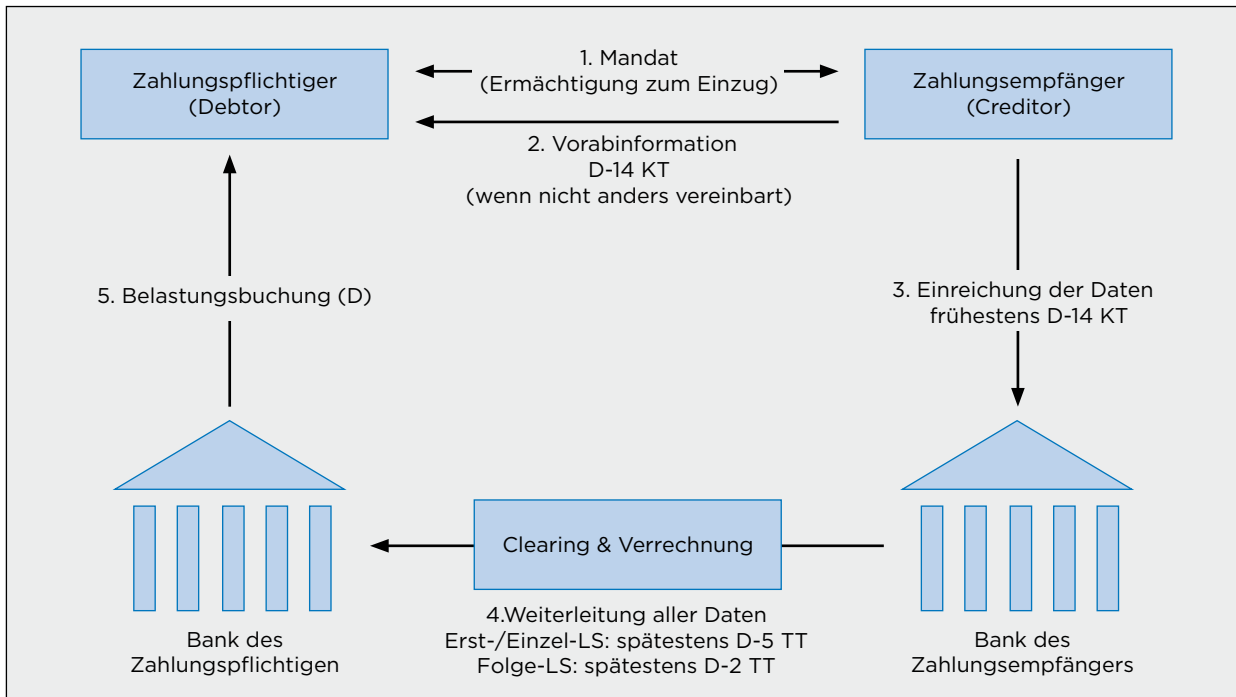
Zahlungspflichtiger (Debtor)

1. Mandat (Ermächtigung zum Einzug)

Zahlungsempfänger (Creditor)

2. Vorabinformation D-14 KT (wenn nicht anders vereinbart)

5. Belastungsbuchung (D)

3. Einreichung der Daten frühestens D-14 KT

Clearing & Verrechnung

Bank des Zahlungspflichtigen

4.Weiterleitung aller Daten
Erst-/Einzel-LS: spätestens D-5 TT
Folge-LS: spätestens D-2 TT

Bank des Zahlungsempfängers